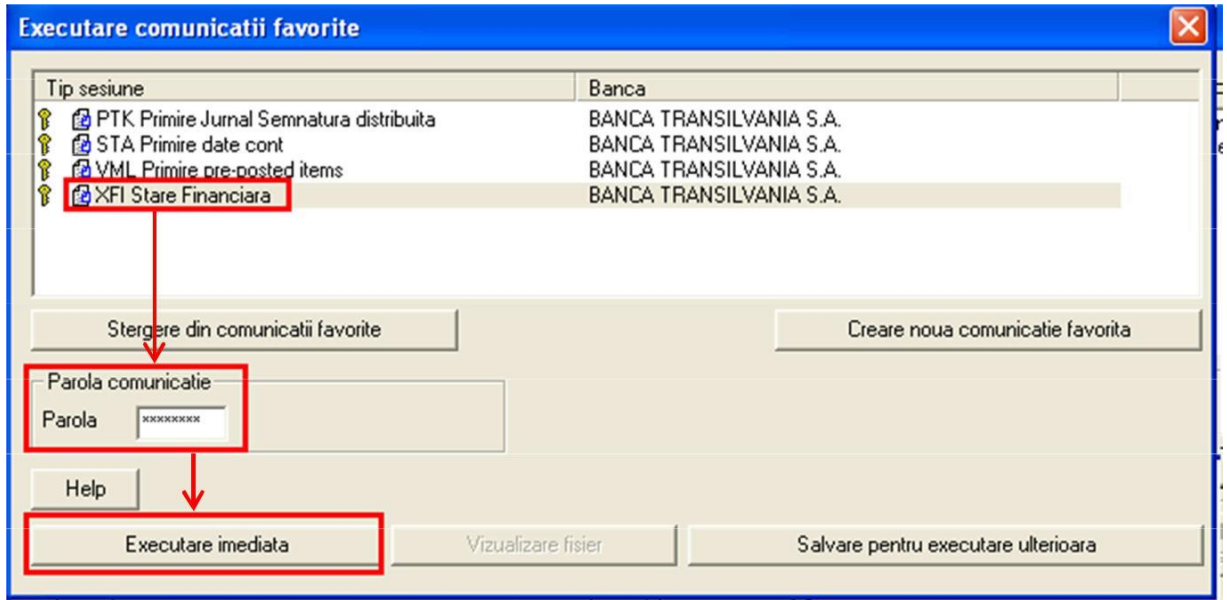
Executare comunicatii favorite

| Tip sesiune | Banca |
|---|---|
| PTK Primire Jurnal Semnatura distribuita | BANCA TRANSILVANIA S.A. |
| STA Primire date cont | BANCA TRANSILVANIA S.A. |
| VML Primire pre-posted items | BANCA TRANSILVANIA S.A. |
| XFI Stare Financiara | BANCA TRANSILVANIA S.A. |

Stergere din comunicatii favorite

Creare noua comunicatie favorita

Parola comunicatie

Parola ********

Help

Executare imediata

Vizualizare fisier

Salvare pentru executare ulterioara